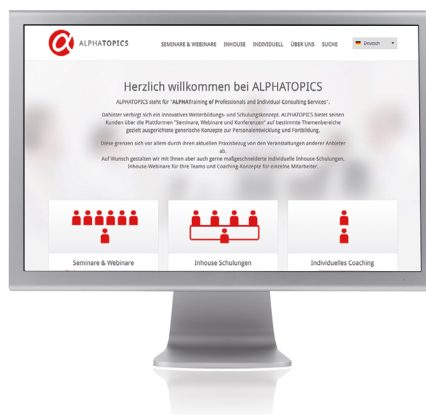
ALPHATOPICS

SEMINARE & WEBINARE INHOUSE INDIVIDUELL ÜBER UNS SUCHE Deutsch

Herzlich willkommen bei ALPHATOPICS

ALPHATOPICS steht für "ALPHAtraining of Professionals and Individual Consulting Services".

Dahinter verbirgt sich ein innovatives Weiterbildungs- und Schulungskonzept. ALPHATOPICS bietet seinen Kunden über die Plattformen "Seminare, Webinare und Konferenzen" auf bestimmte Themenbereiche gezielt ausgerichtete generische Konzepte zur Personalentwicklung und Fortbildung.

Diese grenzen sich vor allem durch ihren aktuellen Praxisbezug von den Veranstaltungen anderer Anbieter ab.
Auf Wunsch gestalten wir mit Ihnen aber auch gerne maßgeschneiderte individuelle Inhouse-Schulungen, Inhouse-Webinare für Ihre Teams und Coaching-Konzepte für einzelne Mitarbeiter.

Seminare & Webinare

Inhouse Schulungen

Individuelles Coaching